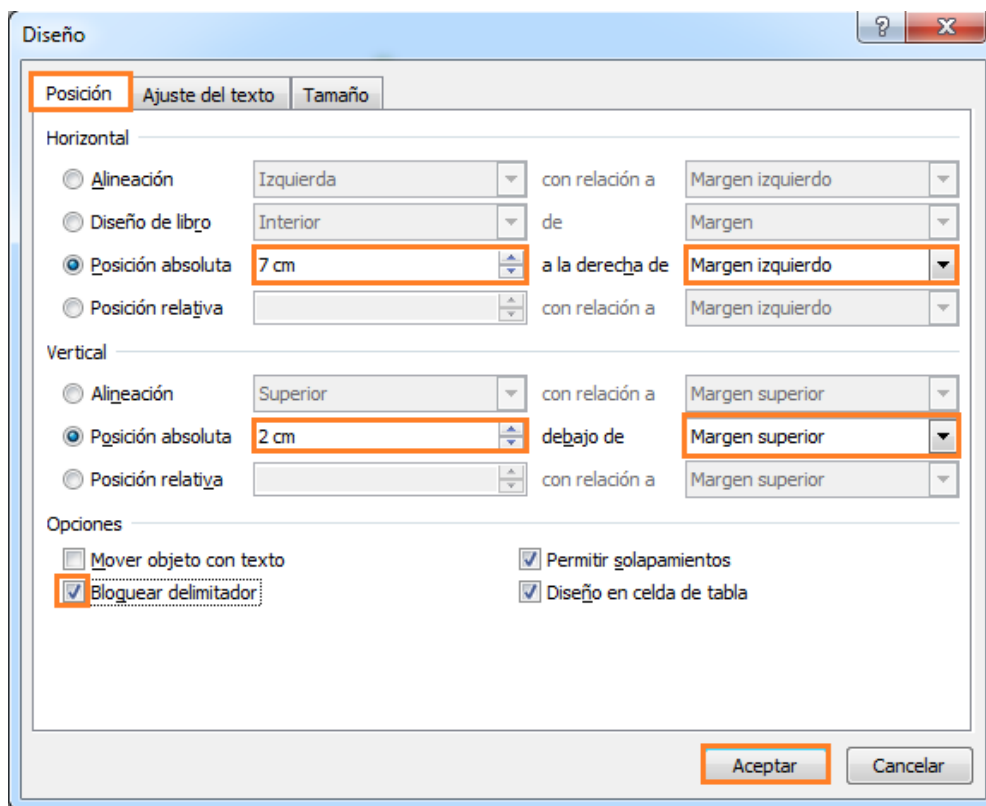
Diseño

?

X

Posición

Ajuste del texto

Tamaño

Horizontal

Alineación

Izquierda

con relación a

Margen izquierdo

Diseño de libro

Interior

de

Margen

Posición absoluta

7 cm

a la derecha de

Margen izquierdo

Posición relativa

con relación a

Margen izquierdo

Vertical

Alineación

Superior

con relación a

Margen superior

Posición absoluta

2 cm

debajo de

Margen superior

Posición relativa

con relación a

Margen superior

Opciones

Mover objeto con texto

Bloquear delimitador

Permitir solapamientos

Diseño en celda de tabla

Aceptar

Cancelar